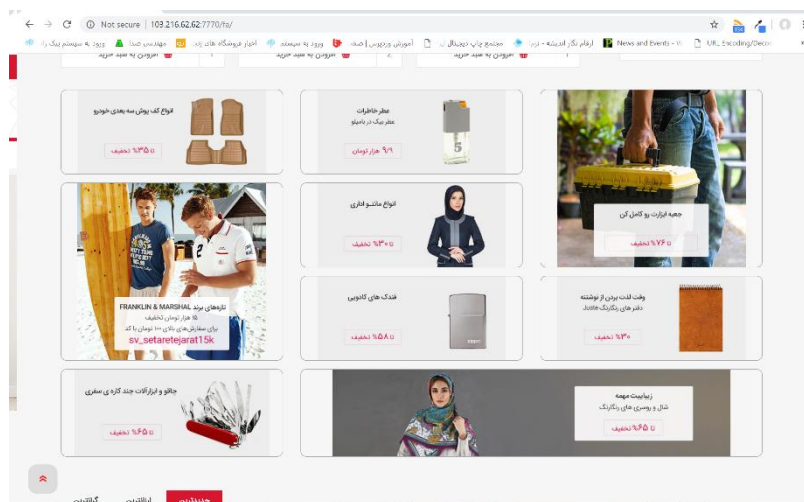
Not secure | 103.216.62.62:7770/fa/

ارقام نگار اندیشه - درب | مجتمع چاپ دیجیتال | آموزش وردپرس | صفحه | ورود به سیستم | اخبار فروشگاه های زنجیره | مهندسی صدا | ورود به سیستم پیک را | News and Events - | URL Encoding/Decoding

افزودن به سبد خرید | افزودن به سبد خرید | افزودن به سبد خرید

انواع کف پوش سه بعدی خودرو
تا ۳۵% تخفیف

عطر خاطرات
عطر بیک در بامبلو
۹۹ هزار تومان

جعبه ابزارت رو کامل کن
تا ۷۶% تخفیف

انواع مانتو اداری
تا ۳۰% تخفیف

تازه‌های برند FRANKLIN & MARSHAL
۱۵ هزار تومان تخفیف
برای سفارش‌های بالای ۱۰۰ تومان با کد
sv_setaretejarat15k

فندک های کاتوبی
تا ۵۸% تخفیف

وقت لذت بردن از نوشتنه
دفترهای رنگارنگ Justo
تا ۳۰% تخفیف

چاقو و ابزارآلات چند کاره ی سفری
تا ۶۵% تخفیف

زیباییت مهمه
شال و روسری های رنگارنگ
تا ۶۵% تخفیف